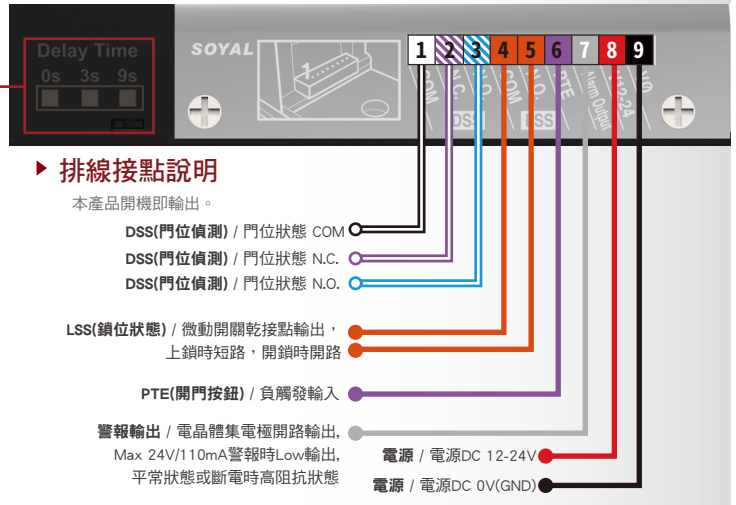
Delay Time
0s 3s 9s

SOYAL

1 2 3 4 5 6 7 8 9
COM N.C. N.O. COM N.O. PTE Alarm Output 12-24 GND
DSS LSS

排線接點說明

本產品開機即輸出。

DSS(門位偵測) / 門位狀態 COM

DSS(門位偵測) / 門位狀態 N.C.

DSS(門位偵測) / 門位狀態 N.O.

LSS(鎖位狀態) / 微動開關乾接點輸出，上鎖時短路，開鎖時開路

PTE(開門按鈕) / 負觸發輸入

警報輸出 / 電晶體集電極開路輸出, Max 24V/110mA警報時Low輸出, 平常狀態或斷電時高阻抗狀態

電源 / 電源DC 12-24V

電源 / 電源DC 0V(GND)